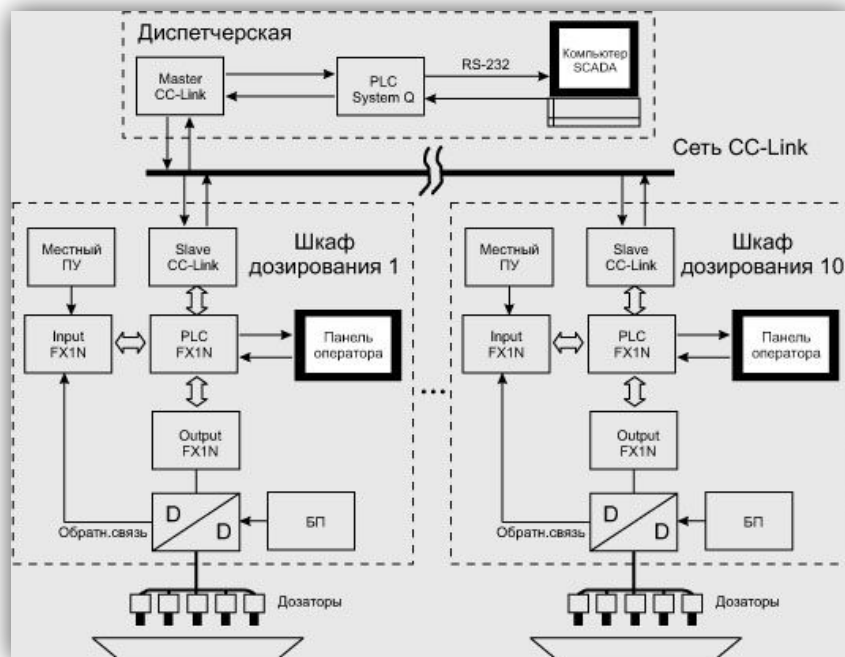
Диспетчерская

Master CC-Link

PLC System Q

RS-232

Компьютер SCADA

Сеть CC-Link

Местный ПУ

Slave CC-Link

Шкаф дозирования 1

Input FX1N

PLC FX1N

Панель оператора

Output FX1N

Обратн.связь

D

D

БП

Дозаторы

...

Местный ПУ

Slave CC-Link

Шкаф дозирования 10

Input FX1N

PLC FX1N

Панель оператора

Output FX1N

Обратн.связь

D

D

БП

Дозаторы